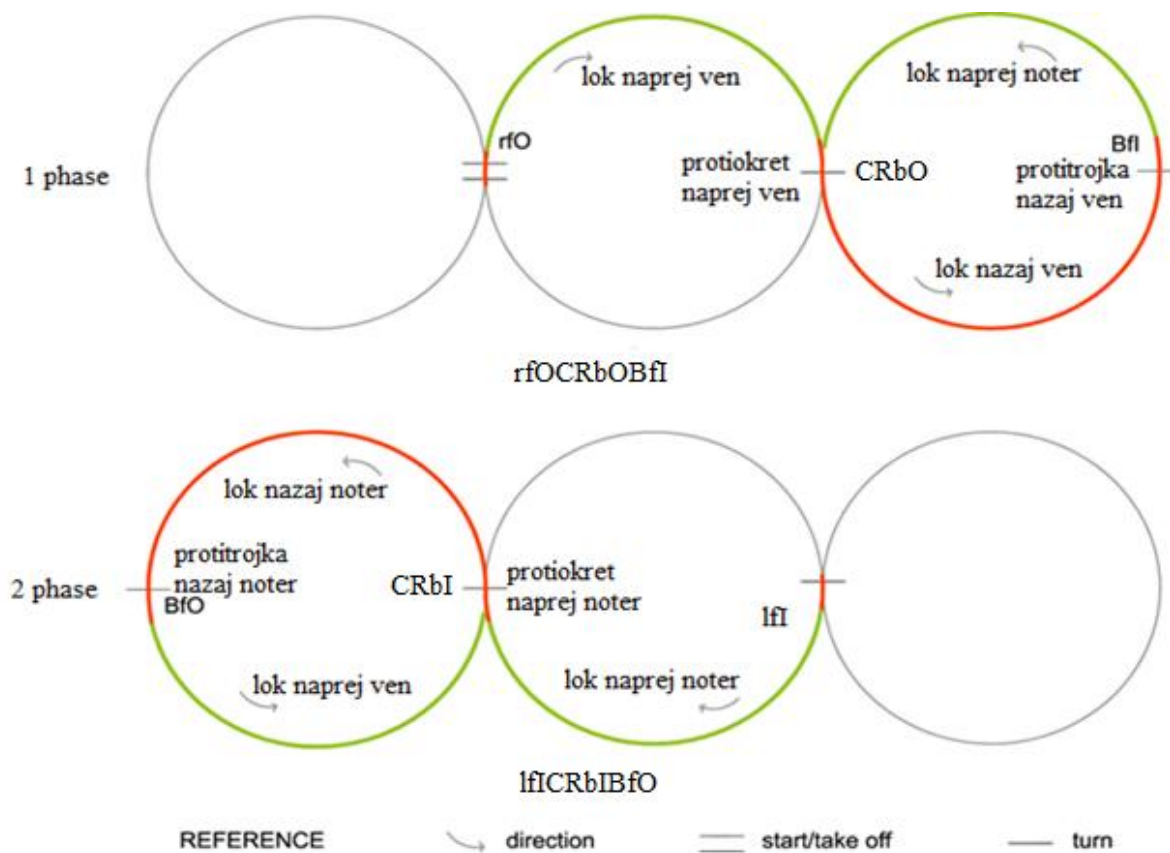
1 phase

lok naprej ven

rfO

protiokret naprej ven

CRbO

lok naprej noter

BfI

protitrojka nazaj ven

lok nazaj ven

rfOCRbOBfI

2 phase

lok nazaj noter

protitrojka nazaj noter

BfO

lok naprej ven

CRbI

protiokret naprej noter

lfI

lok naprej noter

lfICRbIBfO

REFERENCE direction start/take off turn